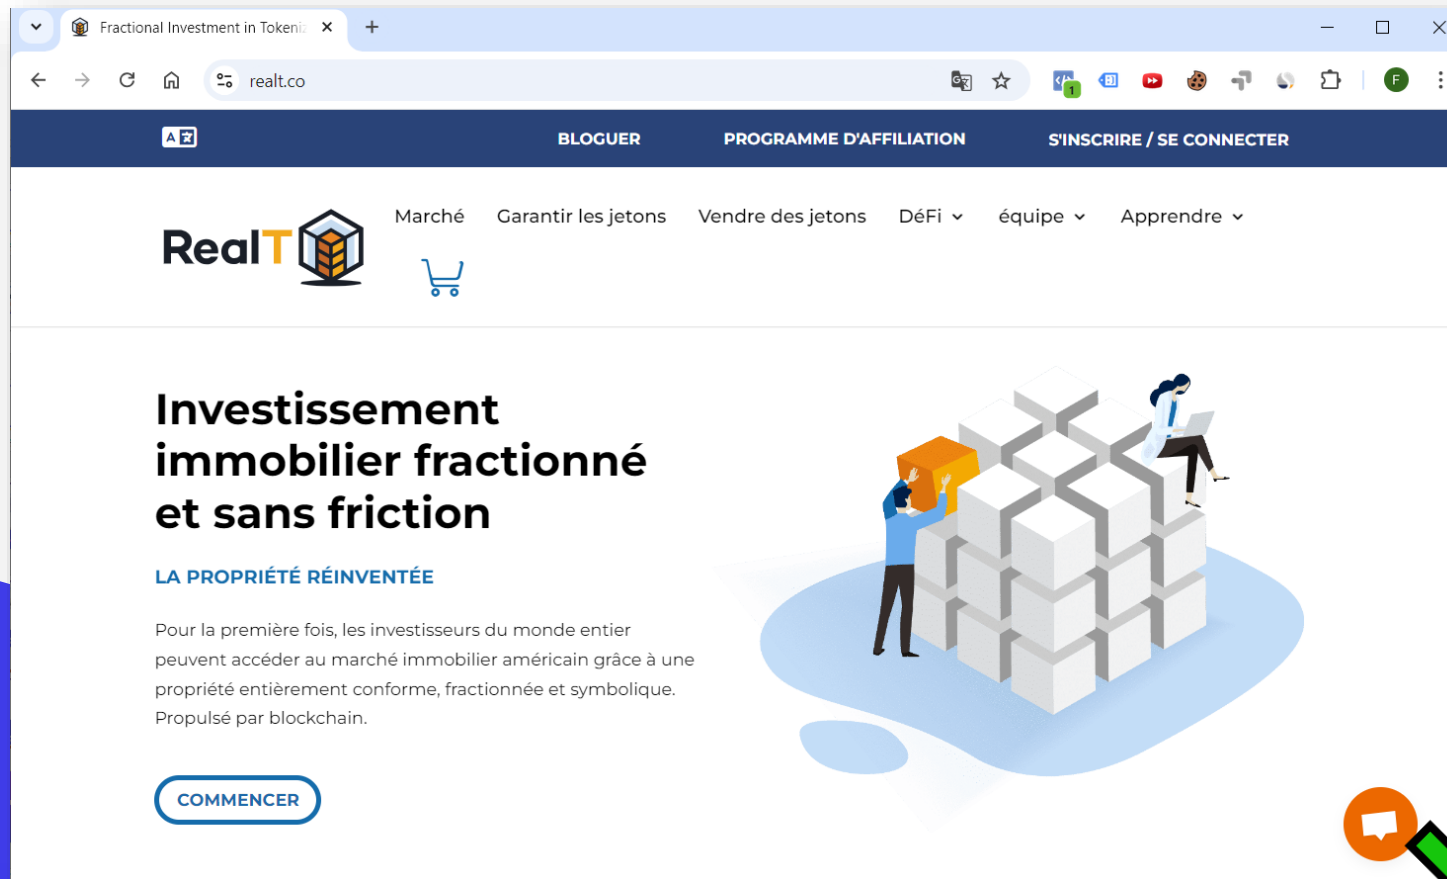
Fractional Investment in Tokeniz

realt.co

BLOGUER

PROGRAMME D'AFFILIATION

S'INSCRIRE / SE CONNECTER

RealT

Marché

Garantir les jetons

Vendre des jetons

DéFi

équipe

Apprendre

Investissement immobilier fractionné et sans friction

LA PROPRIÉTÉ RÉINVENTÉE

Pour la première fois, les investisseurs du monde entier peuvent accéder au marché immobilier américain grâce à une propriété entièrement conforme, fractionnée et symbolique. Propulsé par blockchain.

COMMENCER